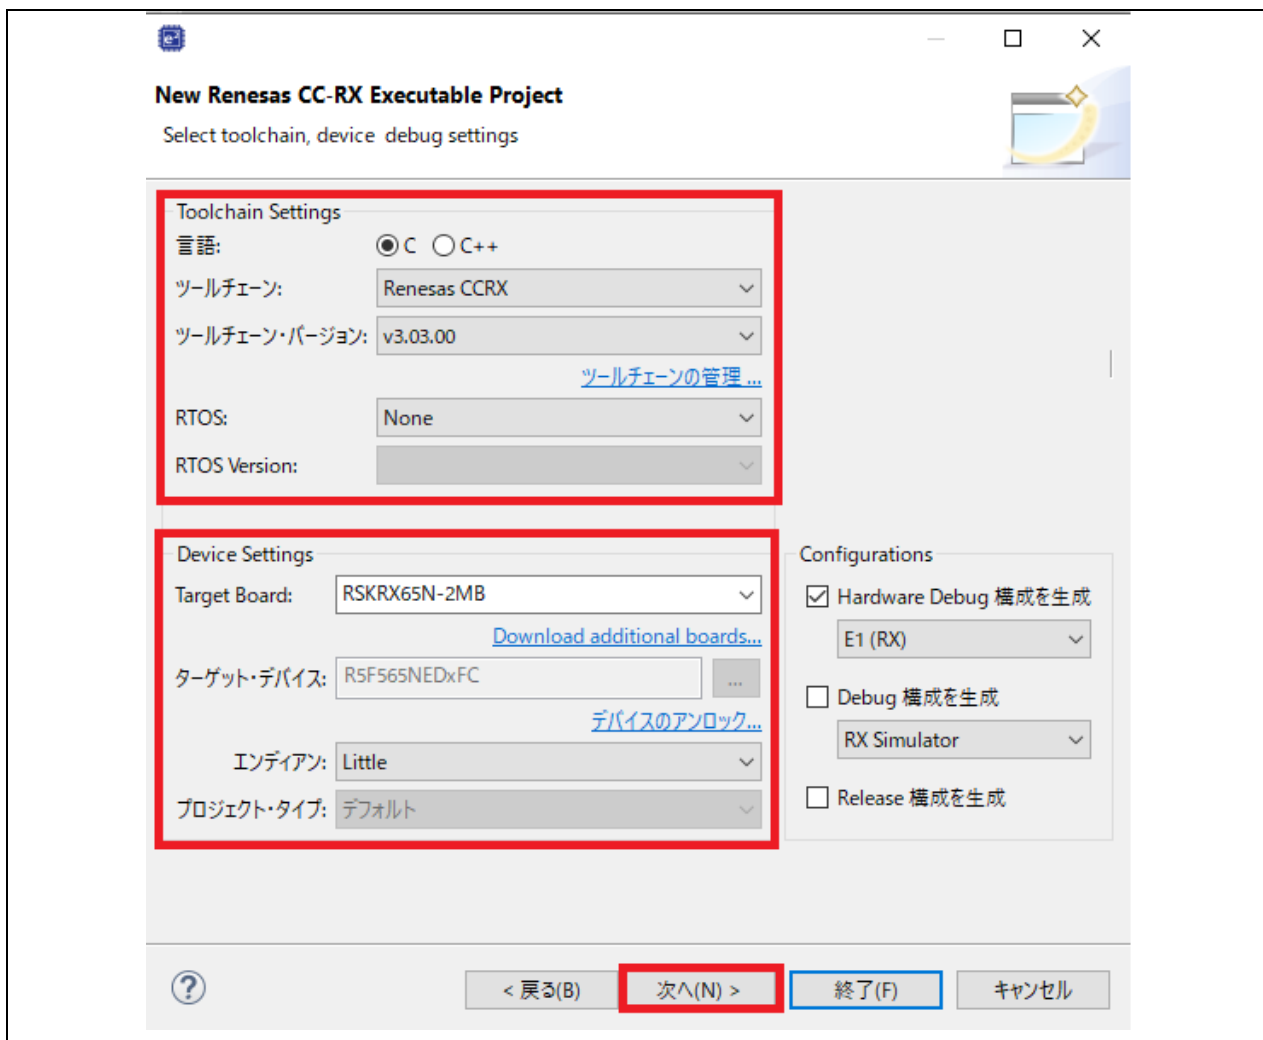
New Renesas CC-RX Executable Project

Select toolchain, device debug settings

Toolchain Settings

言語: C C++

ツールチェーン: Renesas CCRX

ツールチェーン・バージョン: v3.03.00

ツールチェーンの管理 ...

RTOS: None

RTOS Version:

Device Settings

Target Board: RSKRX65N-2MB

Download additional boards...

ターゲット・デバイス: R5F565NEDxFC ...

デバイスのアンロック...

エンディアン: Little

プロジェクト・タイプ: デフォルト

Configurations

Hardware Debug 構成を生成

E1 (RX)

Debug 構成を生成

RX Simulator

Release 構成を生成

?

< 戻る(B)

次へ(N) >

終了(F)

キャンセル